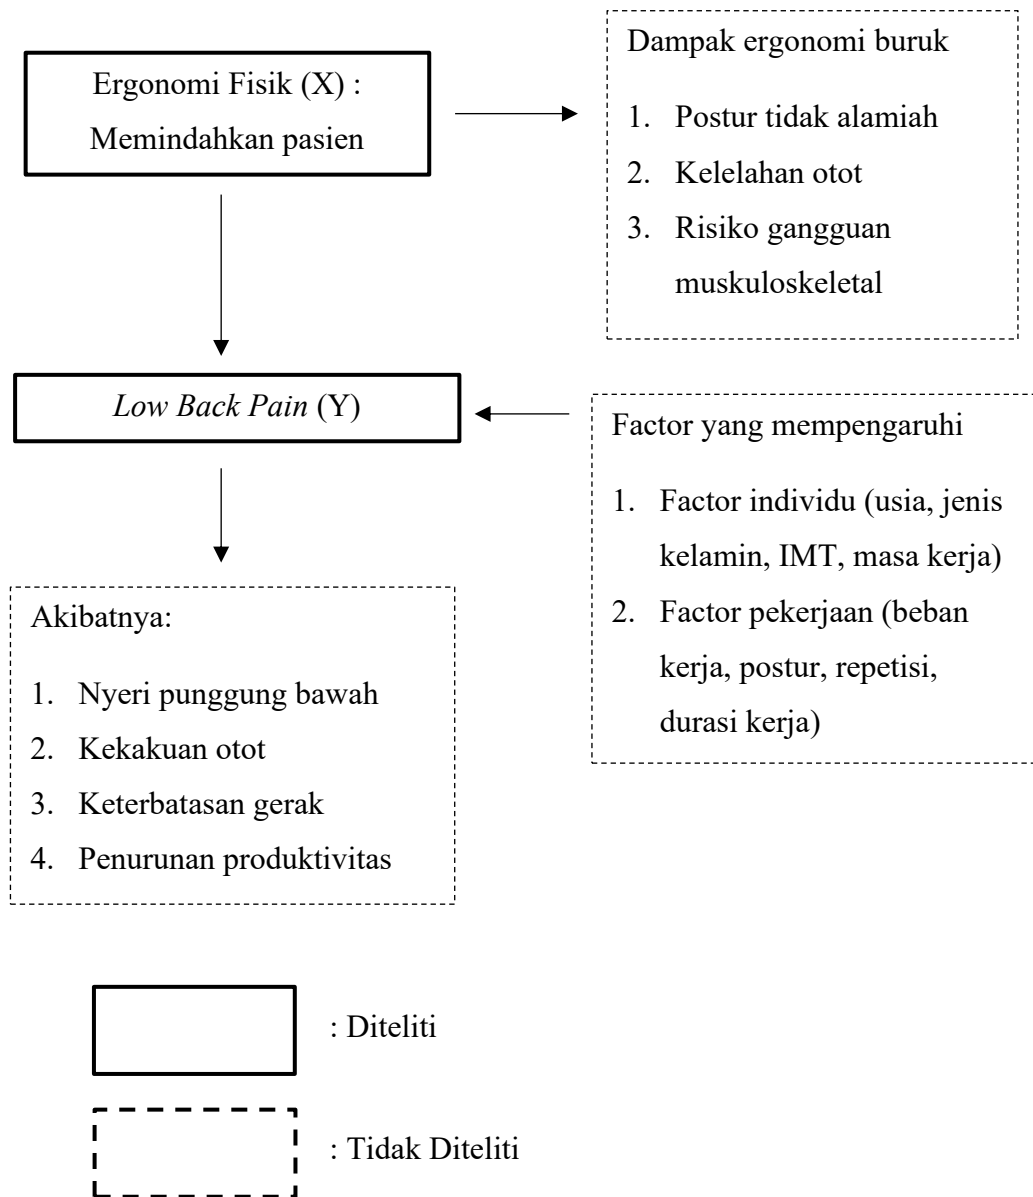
Ergonomi Fisik (X) :
Memindahkan pasien

Dampak ergonomi buruk

1. Postur tidak alamiah
2. Kelelahan otot
3. Risiko gangguan muskuloskeletal

Low Back Pain (Y)

Factor yang mempengaruhi

1. Factor individu (usia, jenis kelamin, IMT, masa kerja)
2. Factor pekerjaan (beban kerja, postur, repetisi, durasi kerja)

Akibatnya:

1. Nyeri punggung bawah
2. Kekakuan otot
3. Keterbatasan gerak
4. Penurunan produktivitas

: Diteliti

: Tidak Diteliti